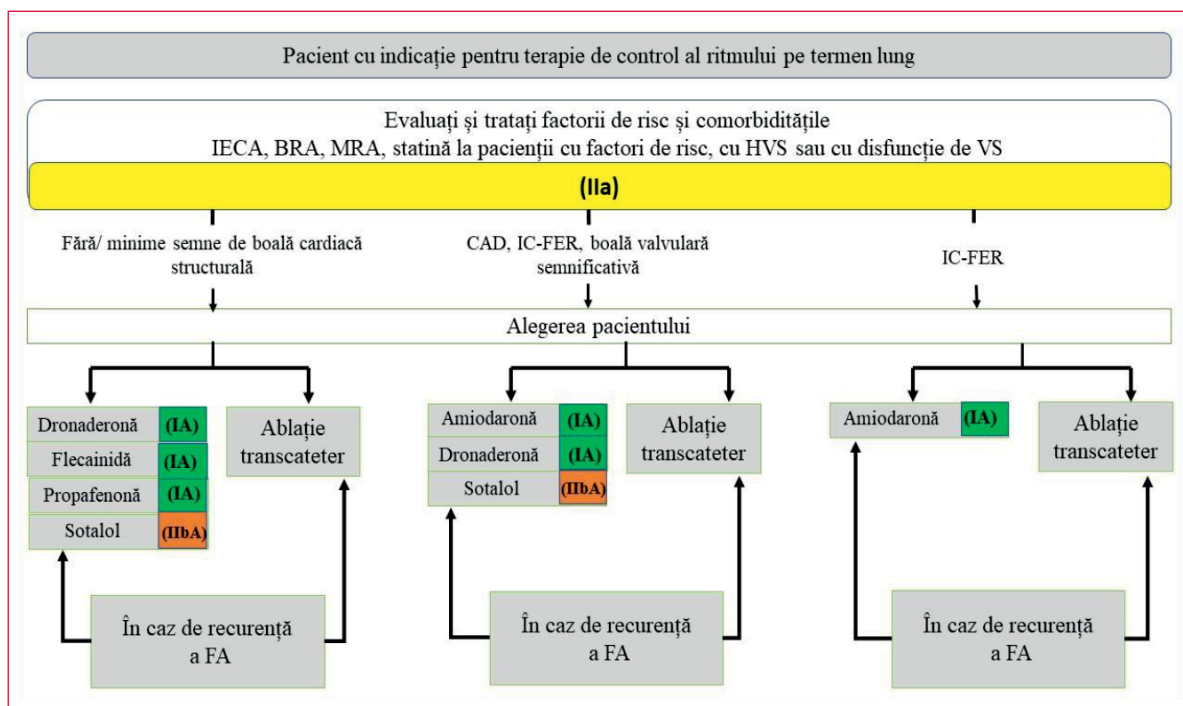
Pacient cu indicație pentru terapie de control al ritmului pe termen lung

Evaluați și tratați factorii de risc și comorbiditățile
IECA, BRA, MRA, statină la pacienții cu factori de risc, cu HVS sau cu disfuncție de VS

(IIa)

Fără/ minime semne de boală cardiacă structurală

CAD, IC-FER, boală valvulară semnificativă

IC-FER

Alegerea pacientului

Dronaderonă (IA)
Flecainidă (IA)
Propafenonă (IA)
Sotalol (IIbA)

Ablație transcateter

Amiodaronă (IA)
Dronaderonă (IA)
Sotalol (IIbA)

Ablație transcateter

Amiodaronă (IA)

Ablație transcateter

În caz de recurență a FA

În caz de recurență a FA

În caz de recurență a FA